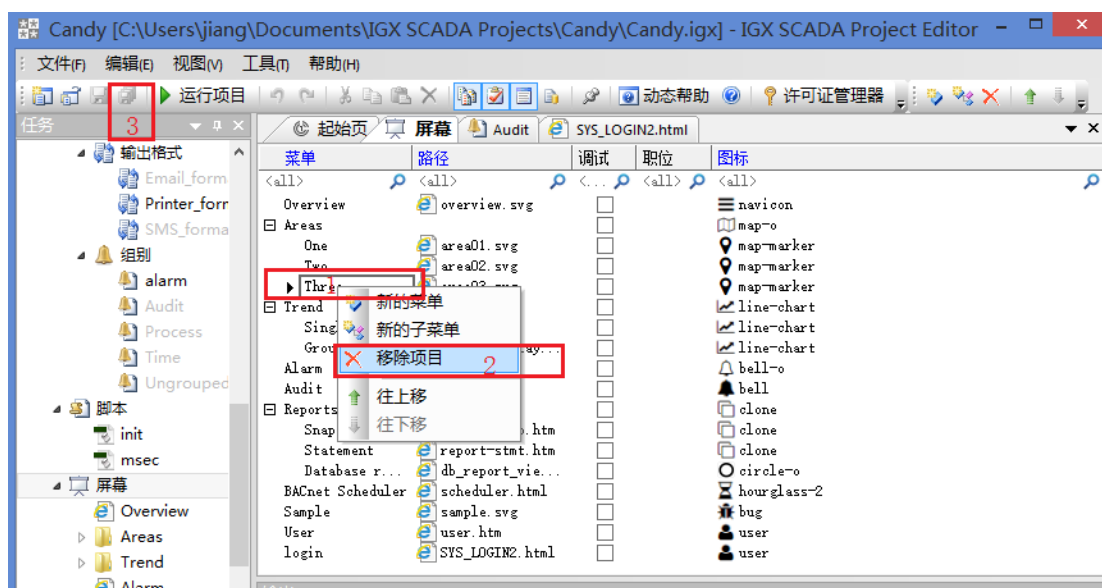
Candy [C:\Users\jiang\Documents\IGX SCADA Projects\Candy\Candy.igx] - IGX SCADA Project Editor

文件(F) 编辑(E) 视图(V) 工具(T) 帮助(H)

运行项目 动态帮助 许可证管理器

任务

3

输出格式
Email_form
Printer_forr
SMS_forma
组别
alarm
Audit
Process
Time
Ungrouped
脚本
init
msec
屏幕
Overview
Areas
Trend
Alarm

起始页 屏幕 Audit SYS_LOGIN2.html

| 菜单 | 路径 | 调试 | 职位 | 图标 |
|---|---|---|---|---|
| <all> | <all> | <... | <all> | <all> |
| Overview | overview.svg | | | navicon |
| Areas | | | | map-o |
| One | area01.svg | | | map-marker |
| Two | area02.svg | | | map-marker |
| Three | area03.svg | | | map-marker |
| Trend | | | | line-chart |
| Sing | | | | line-chart |
| Grou | ...ay... | | | line-chart |
| Alarm | | | | bell-o |
| Audit | | | | bell |
| Reports | | | | clone |
| Snap | ...htm | | | clone |
| Statement | report-stmt.htm | | | clone |
| Database r... | db_report_vie... | | | circle-o |
| BACnet Scheduler | scheduler.html | | | hourglass-2 |
| Sample | sample.svg | | | bug |
| User | user.htm | | | user |
| login | SYS_LOGIN2.html | | | user |

新的菜单
新的子菜单
移除项目
2
往上移
往下移